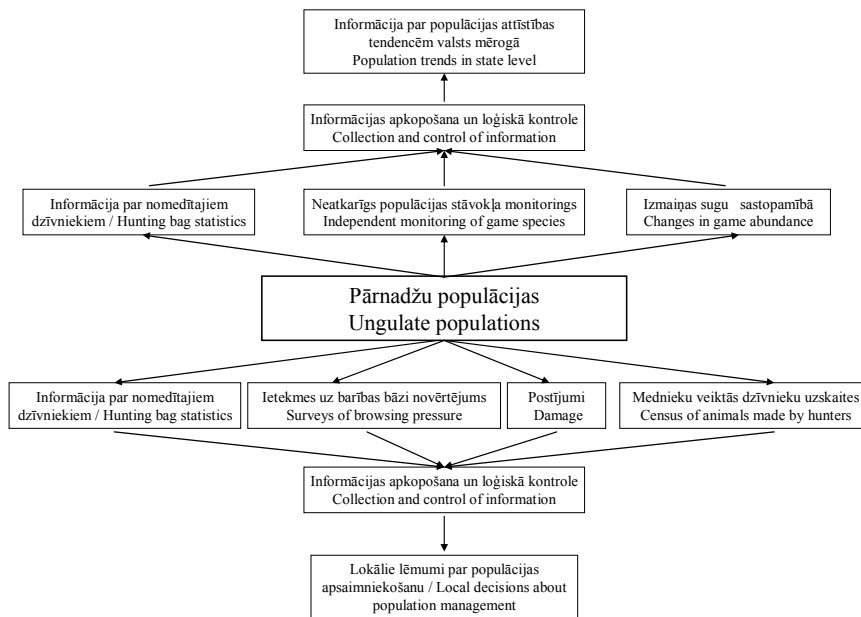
Informācija par populācijas attīstības tendencēm valsts mērogā
Population trends in state level

Informācijas apkopošana un loģiskā kontrole
Collection and control of information

Informācija par nomedītajiem dzīvniekiem / Hunting bag statistics

Neatkarīgs populācijas stāvokļa monitorings
Independent monitoring of game species

Izmaiņas sugu sastopamībā
Changes in game abundance

Pārnadžu populācijas
Ungulate populations

Informācija par nomedītajiem dzīvniekiem / Hunting bag statistics

Ietekmes uz barības bāzi novērtējums
Surveys of browsing pressure

Postījumi
Damage

Mednieku veiktās dzīvnieku uzskaites
Census of animals made by hunters

Informācijas apkopošana un loģiskā kontrole
Collection and control of information

Lokālie lēmumi par populācijas apsaimniekošanu / Local decisions about population management